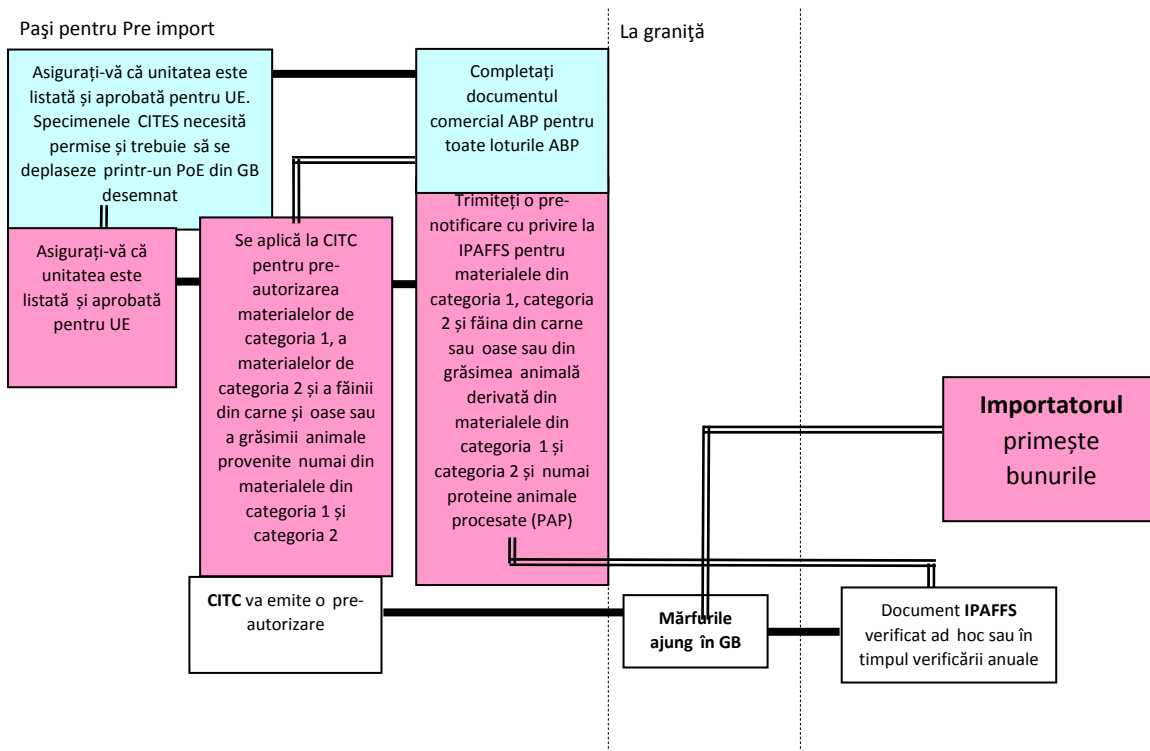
Paşi pentru Pre import

La graniţă

Asigurați-vă că unitatea este listată și aprobată pentru UE. Specimenele CITES necesită permise și trebuie să se deplaseze printr-un PoE din GB desemnat

Completați documentul comercial ABP pentru toate loturile ABP

Asigurați-vă că unitatea este listată și aprobată pentru UE

Se aplică la CITC pentru pre-autorizarea materialelor de categoria 1, a materialelor de categoria 2 și a făinii din carne și oase sau a grăsimii animale provenite numai din materialele din categoria 1 și categoria 2

Trimiteți o pre-notificare cu privire la IPAFFS pentru materialele din categoria 1, categoria 2 și făina din carne sau oase sau din grăsimea animală derivată din materialele din categoria 1 și categoria 2 și numai proteine animale procesate (PAP)

**Importatorul** primește bunurile

**CITC** va emite o pre-autorizare

**Mărfurile ajung în GB**

Document **IPAFFS** verificat ad hoc sau în timpul verificării anuale